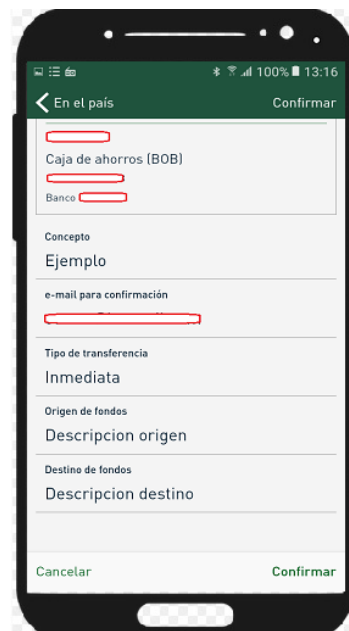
100% 13:16

En el país

Confirmar

Caja de ahorros (BOB)

Banco

Concepto

Ejemplo

e-mail para confirmación

Tipo de transferencia

Inmediata

Origen de fondos

Descripcion origen

Destino de fondos

Descripcion destino

Cancelar

Confirmar